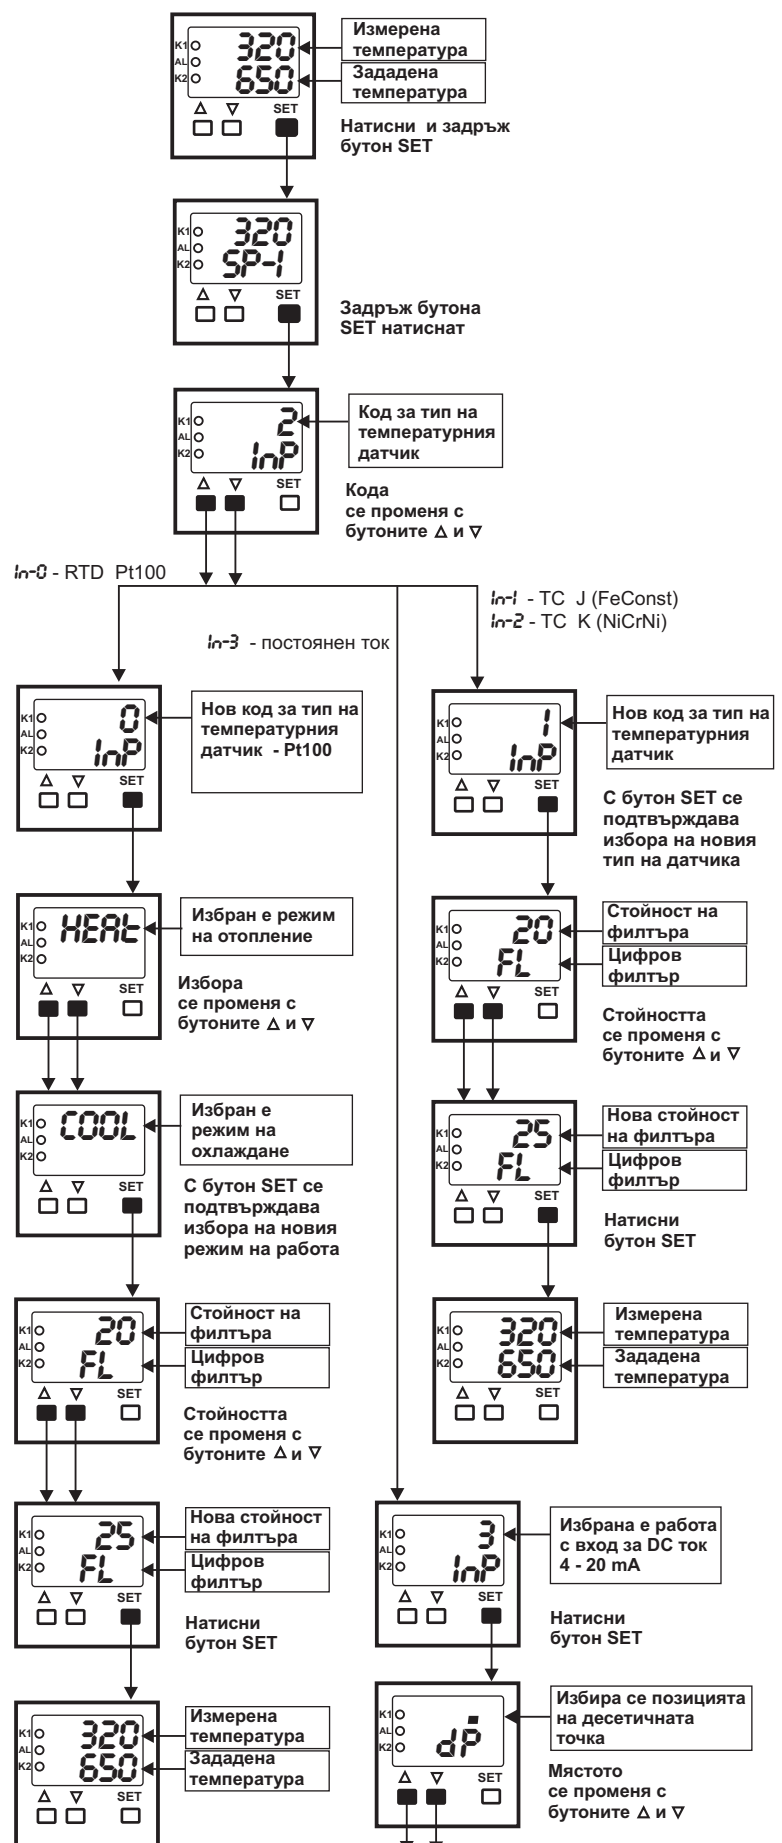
K1 AL K2
320
650
Δ ∇ SET
Измерена температура
Зададена температура
Натисни и задръж бутон SET

K1 AL K2
320
SP-1
Δ ∇ SET
Задръж бутона SET натиснат

K1 AL K2
2
InP
Δ ∇ SET
Код за тип на температурния датчик
Кода се променя с бутоните Δ и ∇

In-0 - RTD Pt100
In-1 - TC J (FeConst)
In-2 - TC K (NiCrNi)
In-3 - постоянен ток

K1 AL K2
0
InP
Δ ∇ SET
Нов код за тип на температурния датчик - Pt100

K1 AL K2
HEAt
Δ ∇ SET
Избран е режим на отопление
Избора се променя с бутоните Δ и ∇

K1 AL K2
COOL
Δ ∇ SET
Избран е режим на охлаждане
С бутон SET се подтвърждава избора на новия режим на работа

K1 AL K2
20
FL
Δ ∇ SET
Стойност на филтъра
Цифров филтър
Стойността се променя с бутоните Δ и ∇

K1 AL K2
25
FL
Δ ∇ SET
Нова стойност на филтъра
Цифров филтър
Натисни бутон SET

K1 AL K2
320
650
Δ ∇ SET
Измерена температура
Зададена температура

K1 AL K2
1
InP
Δ ∇ SET
Нов код за тип на температурния датчик
С бутон SET се подтвърждава избора на новия тип на датчика

K1 AL K2
20
FL
Δ ∇ SET
Стойност на филтъра
Цифров филтър
Стойността се променя с бутоните Δ и ∇

K1 AL K2
25
FL
Δ ∇ SET
Нова стойност на филтъра
Цифров филтър
Натисни бутон SET

K1 AL K2
320
650
Δ ∇ SET
Измерена температура
Зададена температура

K1 AL K2
3
InP
Δ ∇ SET
Избрана е работа с вход за DC ток 4 - 20 mA
Натисни бутон SET

K1 AL K2
dP
Δ ∇ SET
Избира се позицията на десетичната точка
Мястото се променя с бутоните Δ и ∇